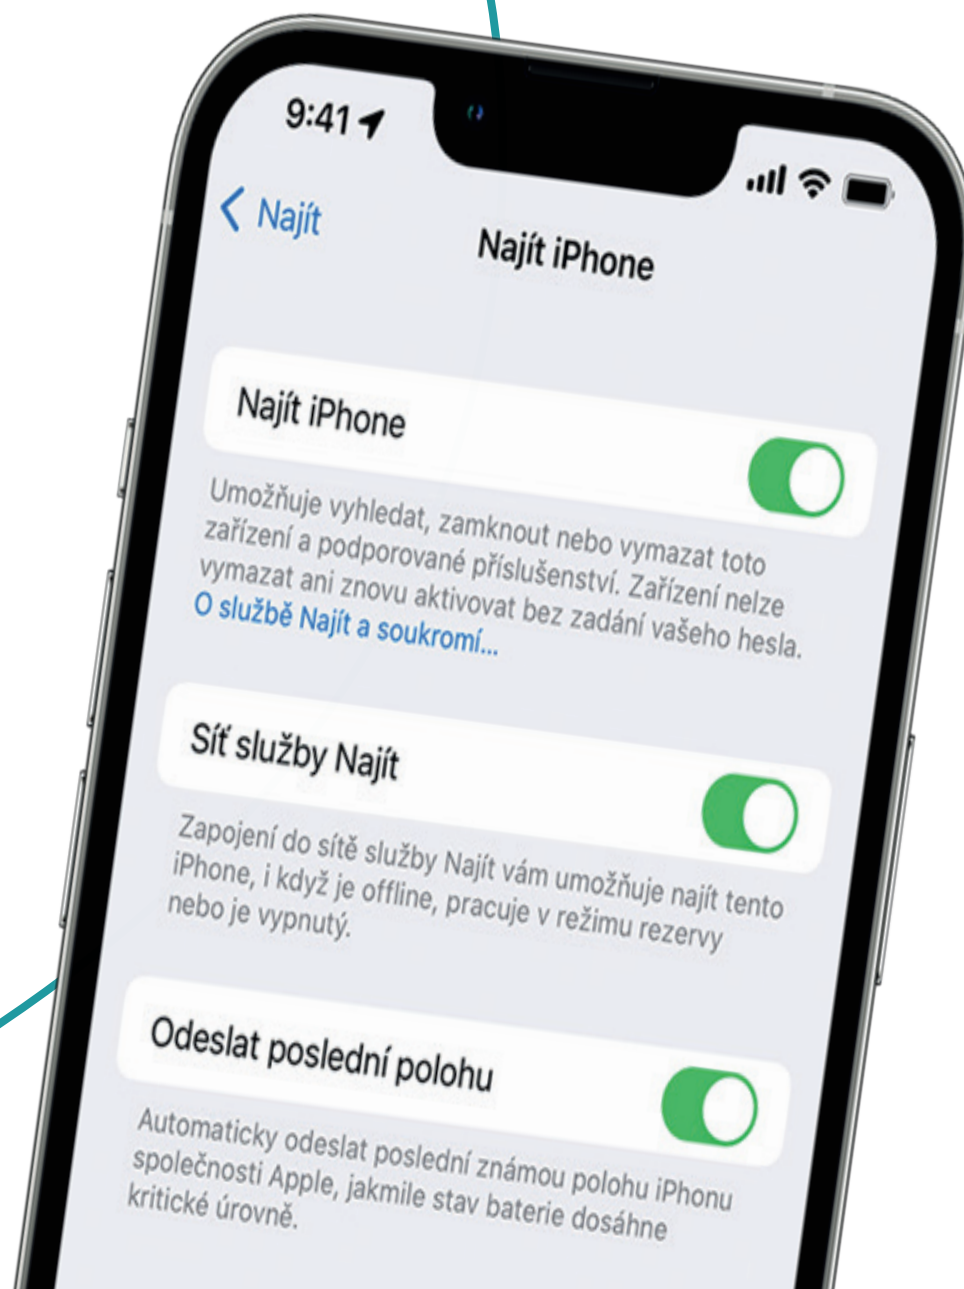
9:41

Najít

Najít iPhone

Najít iPhone

Umožňuje vyhledat, zamknout nebo vymazat toto zařízení a podporované příslušenství. Zařízení nelze vymazat ani znovu aktivovat bez zadání vašeho hesla. O službě Najít a soukromí...

Síť služby Najít

Zapojení do sítě služby Najít vám umožňuje najít tento iPhone, i když je offline, pracuje v režimu rezervy nebo je vypnutý.

Odeslat poslední polohu

Automaticky odeslat poslední známou polohu iPhonu společnosti Apple, jakmile stav baterie dosáhne kritické úrovně.